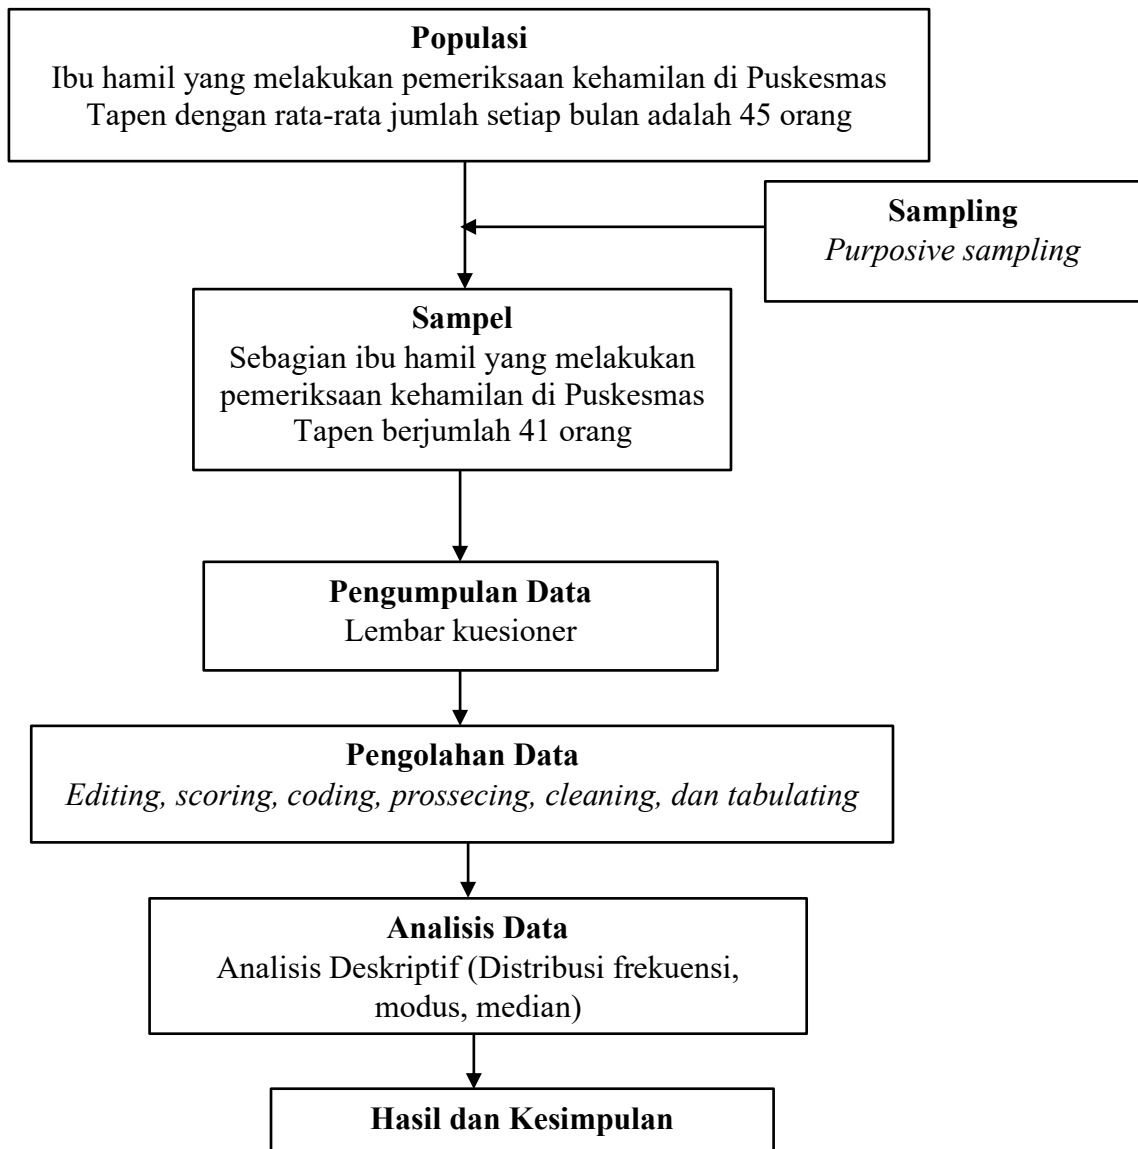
Populasi
Ibu hamil yang melakukan pemeriksaan kehamilan di Puskesmas Tapen dengan rata-rata jumlah setiap bulan adalah 45 orang

Sampling
Purposive sampling

Sampel
Sebagian ibu hamil yang melakukan pemeriksaan kehamilan di Puskesmas Tapen berjumlah 41 orang

Pengumpulan Data
Lembar kuesioner

Pengolahan Data
Editing, scoring, coding, prossecing, cleaning, dan tabulating

Analisis Data
Analisis Deskriptif (Distribusi frekuensi, modus, median)

Hasil dan Kesimpulan